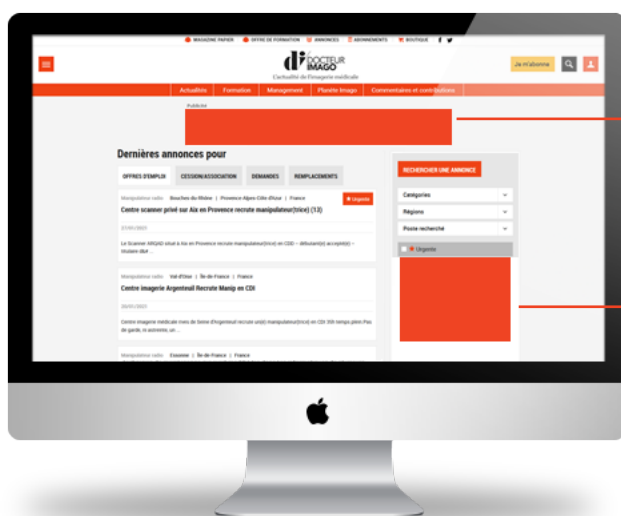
MAGAZINE PAPIER OFFRE DE FORMATION ANNONCES ABONNEMENTS BOUTIQUE

DOCTEUR IMAGO
L'actualité de l'imagerie médicale

Je m'abonne

Actualités Formation Management Planète Imago Commentaires et contributions

Publicité

Dernières annonces pour

OFFRES D'EMPLOI CESSION/ASSOCIATION DEMANDES REMPLACEMENTS

Manipulateur radio | Bouches-du-Rhône | Provence-Alpes-Côte d'Azur | France

Urgente

Centre scanner privé sur Aix en Provence recrute manipulateur(trice) (13)

27/01/2021

Le Scanner ARGAD situé à Aix en Provence recrute manipulateur(trice) en CDD – débutant(e) accepté(e) – horaire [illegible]

Manipulateur radio | Val-d'Oise | Île-de-France | France

Centre imagerie Argenteuil Recrute Manip en CDI

26/01/2021

Centre imagerie médicale rives de Seine d'Argenteuil recrute un(e) manipulateur(trice) en CDI 30h temps plein Pas de garde, ni astreinte, un ...

Manipulateur radio | Essonne | Île-de-France | France

RECHERCHER UNE ANNONCE

Catégories

Régions

Poste recherché

Urgente